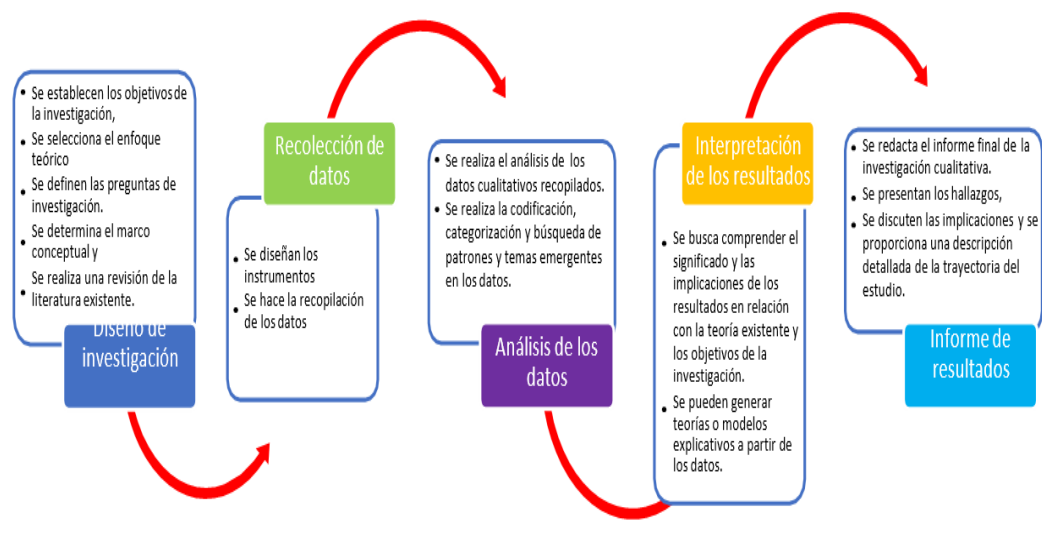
- Se establecen los objetivos de la investigación,
- Se selecciona el enfoque teórico
- Se definen las preguntas de investigación.
- Se determina el marco conceptual y
- Se realiza una revisión de la literatura existente.

Diseño de investigación

Recolección de datos

- Se diseñan los instrumentos
- Se hace la recopilación de los datos

- Se realiza el análisis de los datos cualitativos recopilados.
- Se realiza la codificación, categorización y búsqueda de patrones y temas emergentes en los datos.

Análisis de los datos

Interpretación de los resultados

- Se busca comprender el significado y las implicaciones de los resultados en relación con la teoría existente y los objetivos de la investigación.
- Se pueden generar teorías o modelos explicativos a partir de los datos.

- Se redacta el informe final de la investigación cualitativa.
- Se presentan los hallazgos,
- Se discuten las implicaciones y se proporciona una descripción detallada de la trayectoria del estudio.

Informe de resultados